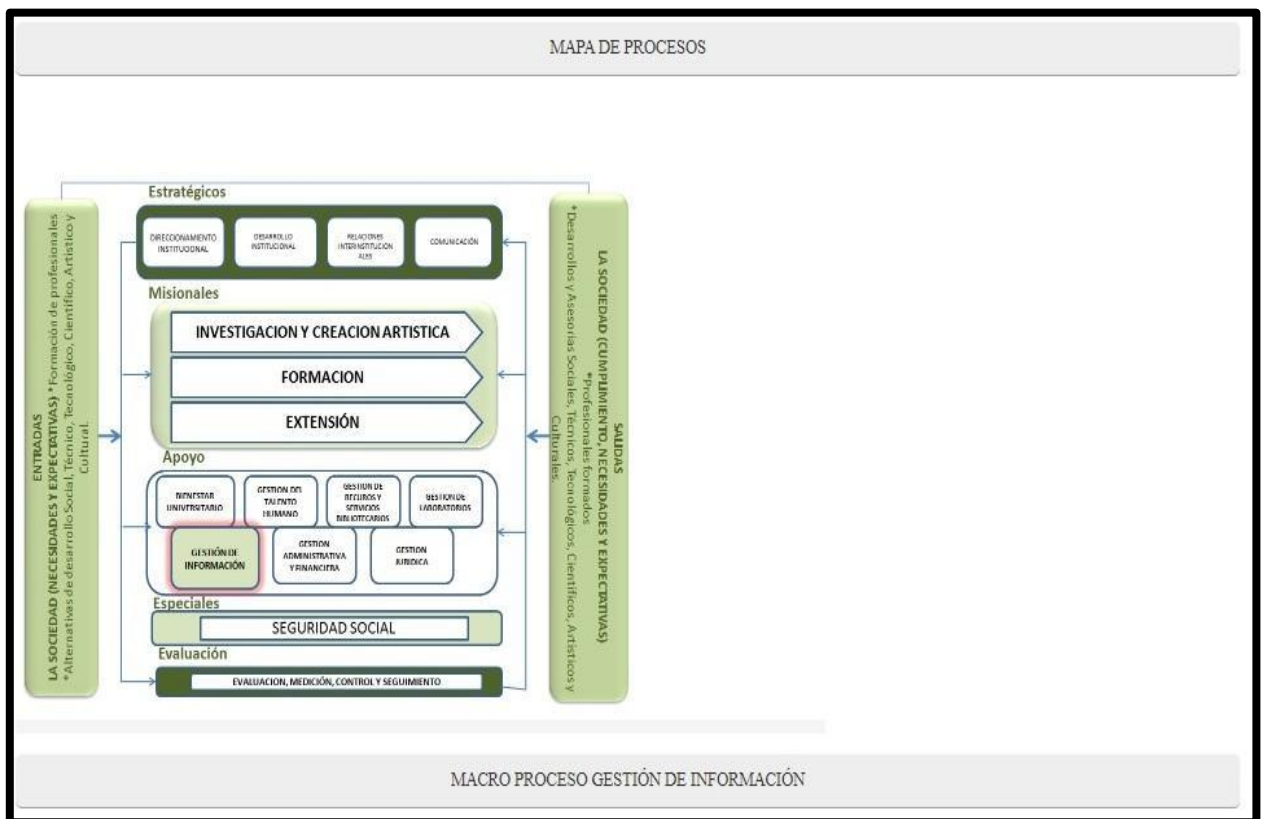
MAPA DE PROCESOS

ENTRADAS
LA SOCIEDAD (NECESIDADES Y EXPECTATIVAS) *Formación de profesionales *Alternativas de desarrollo Social, Técnico, Tecnológico, Científico, Artístico y Cultural.

Estratégicos

DIRECCIONAMIENTO INSTITUCIONAL

DESARROLLO INSTITUCIONAL

RELACIONES INTERINSTITUCIONALES

COMUNICACIÓN

Misionales

INVESTIGACION Y CREACION ARTISTICA

FORMACION

EXTENSIÓN

Apoyo

BIENESTAR UNIVERSITARIO

GESTION DEL TALENTO HUMANO

GESTION DE RECURSOS Y SERVICIOS BIBLIOTECARIOS

GESTION DE LABORATORIOS

GESTIÓN DE INFORMACIÓN

GESTION ADMINISTRATIVA Y FINANCIERA

GESTION JURIDICA

Especiales

SEGURIDAD SOCIAL

Evaluación

EVALUACION, MEDICIÓN, CONTROL Y SEGUIMIENTO

SALIDAS
LA SOCIEDAD (CUMPLIMIENTO, NECESIDADES Y EXPECTATIVAS)
*Profesionales formados
*Desarrollos y Asesorías Sociales, Técnicos, Tecnológicos, Científicos, Artísticos y Culturales.

MACRO PROCESO GESTIÓN DE INFORMACIÓN